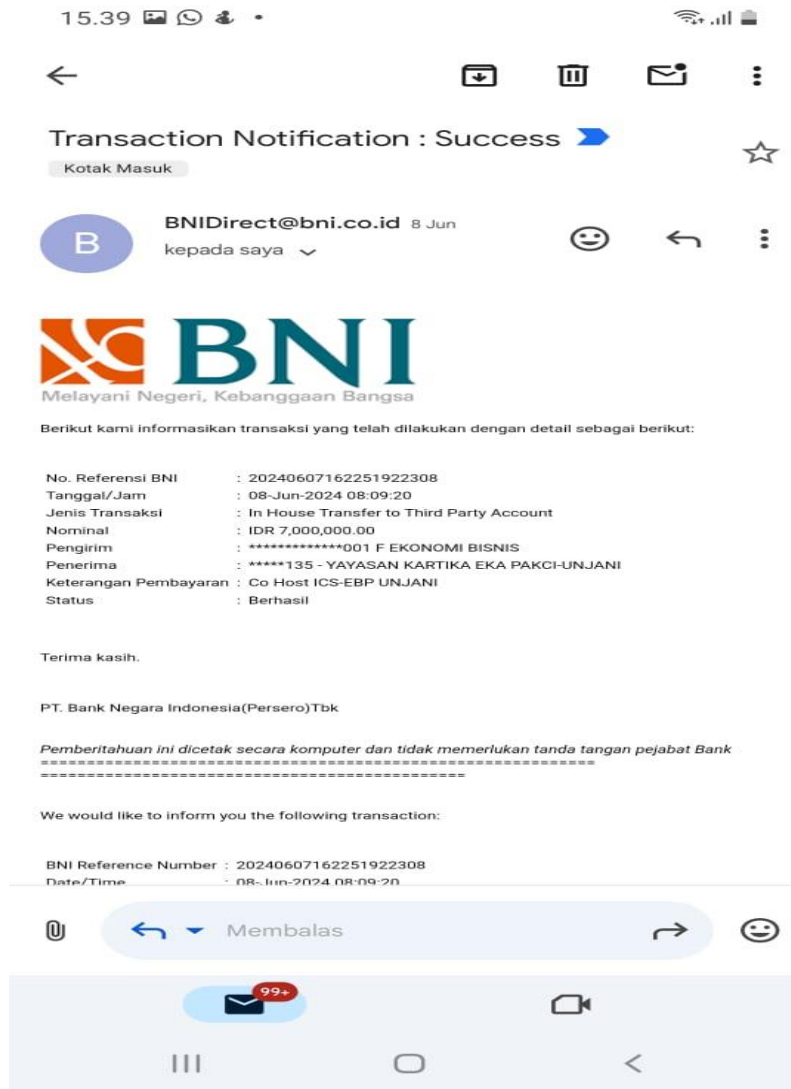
15.39

Transaction Notification : Success

Kotak Masuk

B

BNIDirect@bni.co.id 8 Jun

kepada saya

BNI

Melayani Negeri, Kebanggaan Bangsa

Berikut kami informasikan transaksi yang telah dilakukan dengan detail sebagai berikut:

No. Referensi BNI : 20240607162251922308
Tanggal/Jam : 08-Jun-2024 08:09:20
Jenis Transaksi : In House Transfer to Third Party Account
Nominal : IDR 7,000,000.00
Pengirim : *************001 F EKONOMI BISNIS
Penerima : *****135 - YAYASAN KARTIKA EKA PAKCI-UNJANI
Keterangan Pembayaran : Co Host ICS-EBP UNJANI
Status : Berhasil

Terima kasih.

PT. Bank Negara Indonesia(Persero)Tbk

Pemberitahuan ini dicetak secara komputer dan tidak memerlukan tanda tangan pejabat Bank
================================================================
==============================================

We would like to inform you the following transaction:

BNI Reference Number : 20240607162251922308
Date/Time : 08-Jun-2024 08:09:20

Membalas

99+